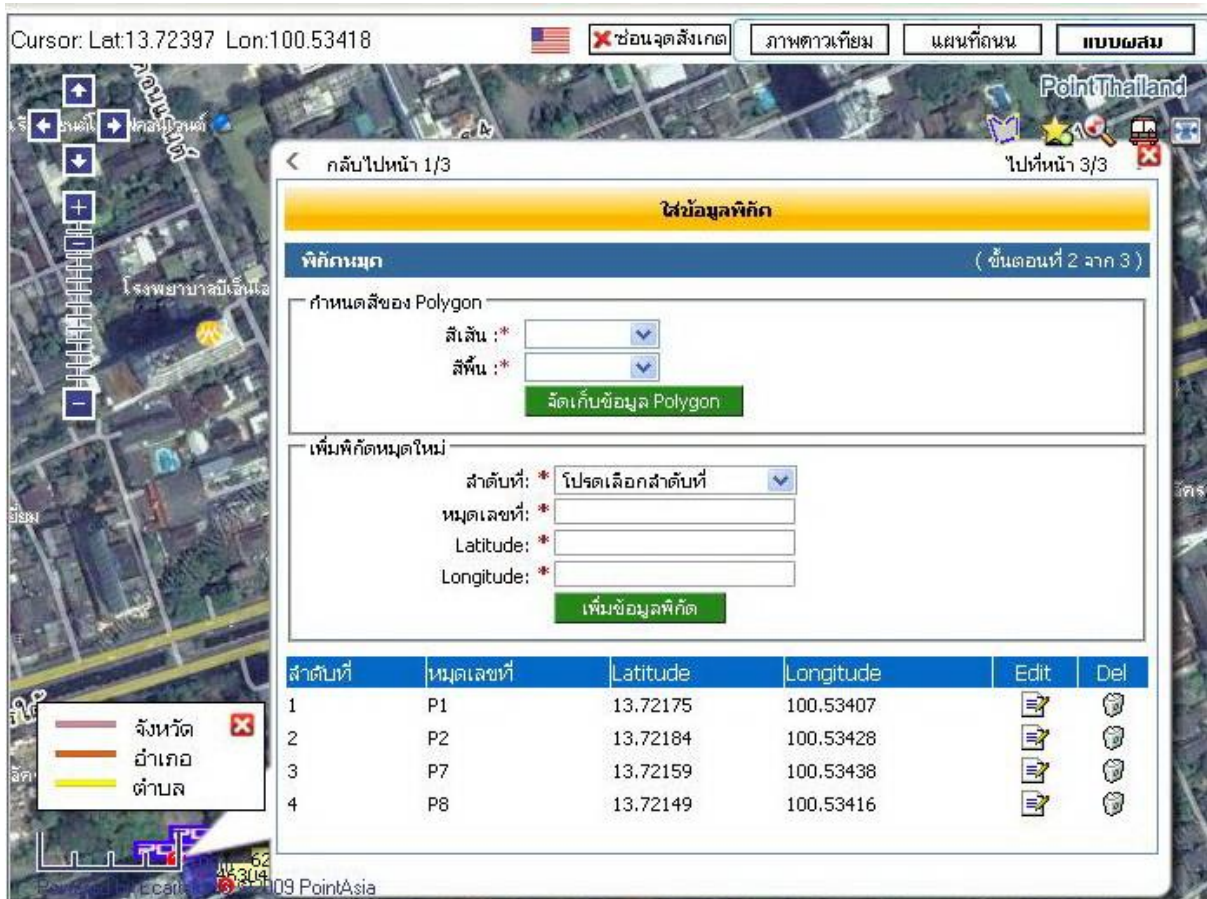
Cursor: Lat:13.72397 Lon:100.53418

ซ่อนจุดสังเกต

ภาพดาวเทียม

แผนที่ถนน

แบบผสม

PointThailand

< กลับไปหน้า 1/3

ไปที่หน้า 3/3

ใส่ข้อมูลพิกัด

พิกัดหมุด

( ขั้นตอนที่ 2 จาก 3 )

กำหนดสีของ Polygon

สีเส้น :*

สีพื้น :*

จัดเก็บข้อมูล Polygon

เพิ่มพิกัดหมุดใหม่

ลำดับที่: * โปรดเลือกลำดับที่

หมุดเลขที่: *

Latitude: *

Longitude: *

เพิ่มข้อมูลพิกัด

| ลำดับที่ | หมุดเลขที่ | Latitude | Longitude | Edit | Del |
|---|---|---|---|---|---|
| 1 | P1 | 13.72175 | 100.53407 | | |
| 2 | P2 | 13.72184 | 100.53428 | | |
| 3 | P7 | 13.72159 | 100.53438 | | |
| 4 | P8 | 13.72149 | 100.53416 | | |

โรงพยาบาลบีเอ็นเอ

จังหวัด

อำเภอ

ตำบล

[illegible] 2009 PointAsia